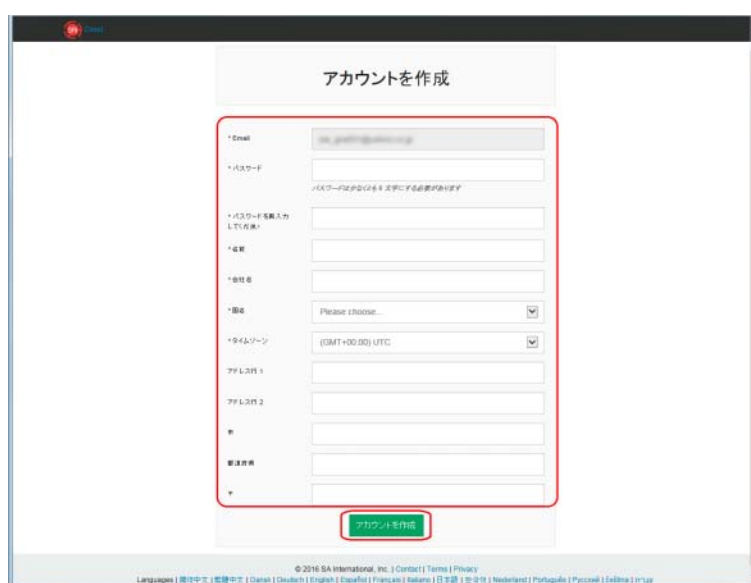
Cloud

アカウントを作成

* Email

* パスワード

パスワードは少なくとも 8 文字にする必要があります

* パスワードを再入力してください

* 名前

* 会社名

* 国名

Please choose...

* タイムゾーン

(GMT+00:00) UTC

アドレス行 1

アドレス行 2

市

都道府県

〒

アカウントを作成

© 2016 SA International, Inc. | Contact | Terms | Privacy

Languages | 简体中文 | 繁體中文 | Dansk | Deutsch | English | Español | Français | Italiano | 日本語 | 한국어 | Nederland | Português | Русский | Svenska | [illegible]